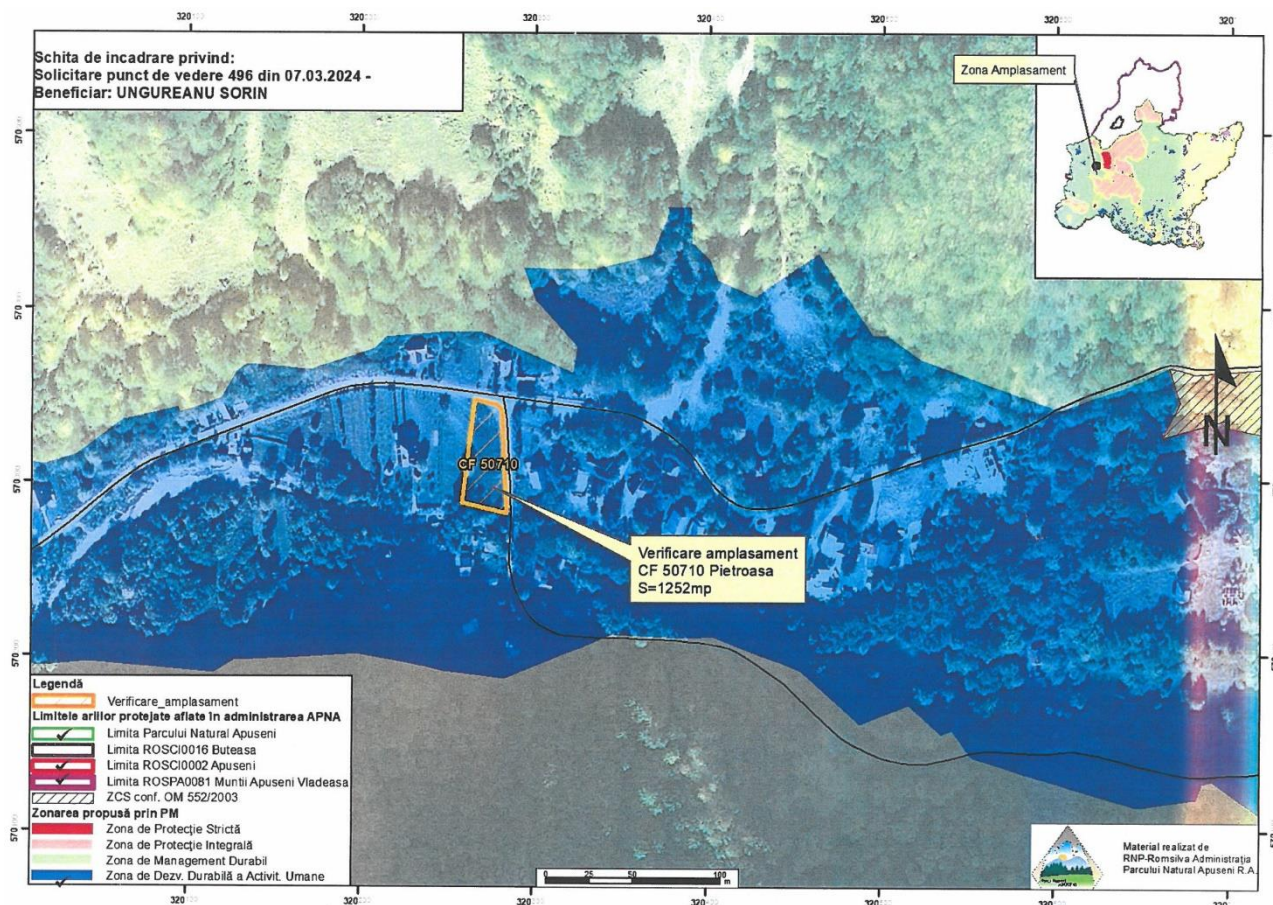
320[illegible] 320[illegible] 320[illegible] 320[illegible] 320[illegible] 320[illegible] 320

Schita de incadrare privind:
Solicitare punct de vedere 496 din 07.03.2024 -
Beneficiar: UNGUREANU SORIN

Zona Amplasament

570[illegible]

570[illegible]

570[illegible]

570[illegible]

570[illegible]

N

CF 50710

Verificare amplasament
CF 50710 Pietroasa
S=1252mp

Legendă
Verificare_amplasament
Limitele ariilor protejate aflate în administrarea APNA
Limita Parcului Natural Apuseni
Limita ROSCI0016 Buteasa
Limita ROSCI0002 Apuseni
Limita ROSPA0081 Muntii Apuseni Vladeasa
ZCS conf. OM 552/2003
Zonarea propusă prin PM
Zona de Protecție Strictă
Zona de Protecție Integrală
Zona de Management Durabil
Zona de Dezv. Durabilă a Activit. Umane

0 25 50 100 m

Material realizat de
RNP-Romsilva Administrația
Parcului Natural Apuseni R.A.

320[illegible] 320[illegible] 320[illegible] 320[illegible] 320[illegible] 320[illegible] 320